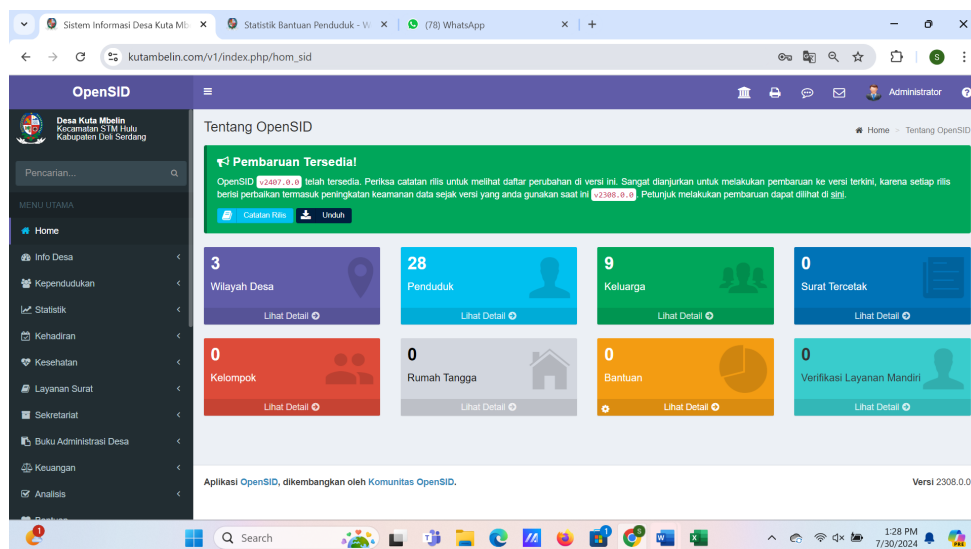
Sistem Informasi Desa Kuta Mb ×
Statistik Bantuan Penduduk - W ×
(78) WhatsApp ×
+
kutambelin.com/v1/index.php/hom_sid

OpenSID
Desa Kuta Mbelin
Kecamatan STM Hulu
Kabupaten Deli Serdang
Pencarian...
MENU UTAMA
Home
Info Desa
Kependudukan
Statistik
Kehadiran
Kesehatan
Layanan Surat
Sekretariat
Buku Administrasi Desa
Keuangan
Analisis

Administrator

Tentang OpenSID
Home > Tentang OpenSID

Pembaruan Tersedia!
OpenSID v2407.0.0 telah tersedia. Periksa catatan rilis untuk melihat daftar perubahan di versi ini. Sangat dianjurkan untuk melakukan pembaruan ke versi terkini, karena setiap rilis berisi perbaikan termasuk peningkatan keamanan data sejak versi yang anda gunakan saat ini v2308.0.0. Petunjuk melakukan pembaruan dapat dilihat di sini.
Catatan Rilis
Unduh

3
Wilayah Desa
Lihat Detail

28
Penduduk
Lihat Detail

9
Keluarga
Lihat Detail

0
Surat Tercetak
Lihat Detail

0
Kelompok
Lihat Detail

0
Rumah Tangga
Lihat Detail

0
Bantuan
Lihat Detail

0
Verifikasi Layanan Mandiri
Lihat Detail

Aplikasi OpenSID, dikembangkan oleh Komunitas OpenSID.
Versi 2308.0.0

Search
1:28 PM
7/30/2024